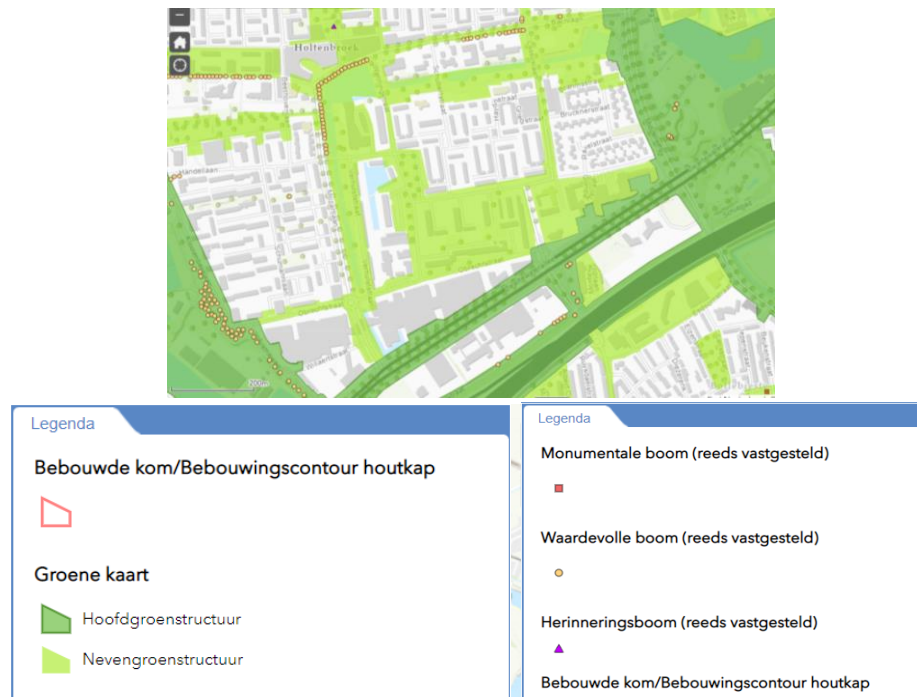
Holtenbroek

Brederostraat

landelaan

200m

Legenda

Bebouwde kom/Bebouwingscontour houtkap

Groene kaart

Hoofdgroenstructuur

Nevengroenstructuur

Legenda

Monumentale boom (reeds vastgesteld)

Waardevolle boom (reeds vastgesteld)

Herinneringsboom (reeds vastgesteld)

Bebouwde kom/Bebouwingscontour houtkap